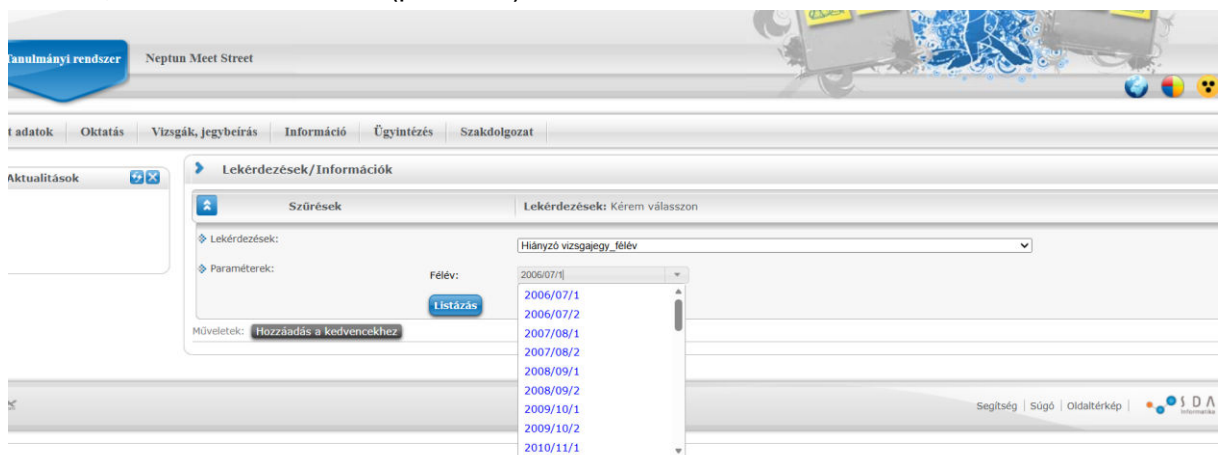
Tanulmányi rendszer
Neptun Meet Street

t adatok
Oktatás
Vizsgák, jegybeírás
Információ
Ügyintézés
Szakdolgozat

Aktualitások

Lekérdezések/Információk

Szűrések
Lekérdezések: Kérem válasszon

Lekérdezések:
Hiányzó vizsgajegy_félév

Paraméterek:
Félév:
2006/07/1

Listázás

Műveletek: Hozzáadás a kedvencekhez

2006/07/1
2006/07/2
2007/08/1
2007/08/2
2008/09/1
2008/09/2
2009/10/1
2009/10/2
2010/11/1

Segítség | Súgó | Oldaltérkép | SDA Informatika